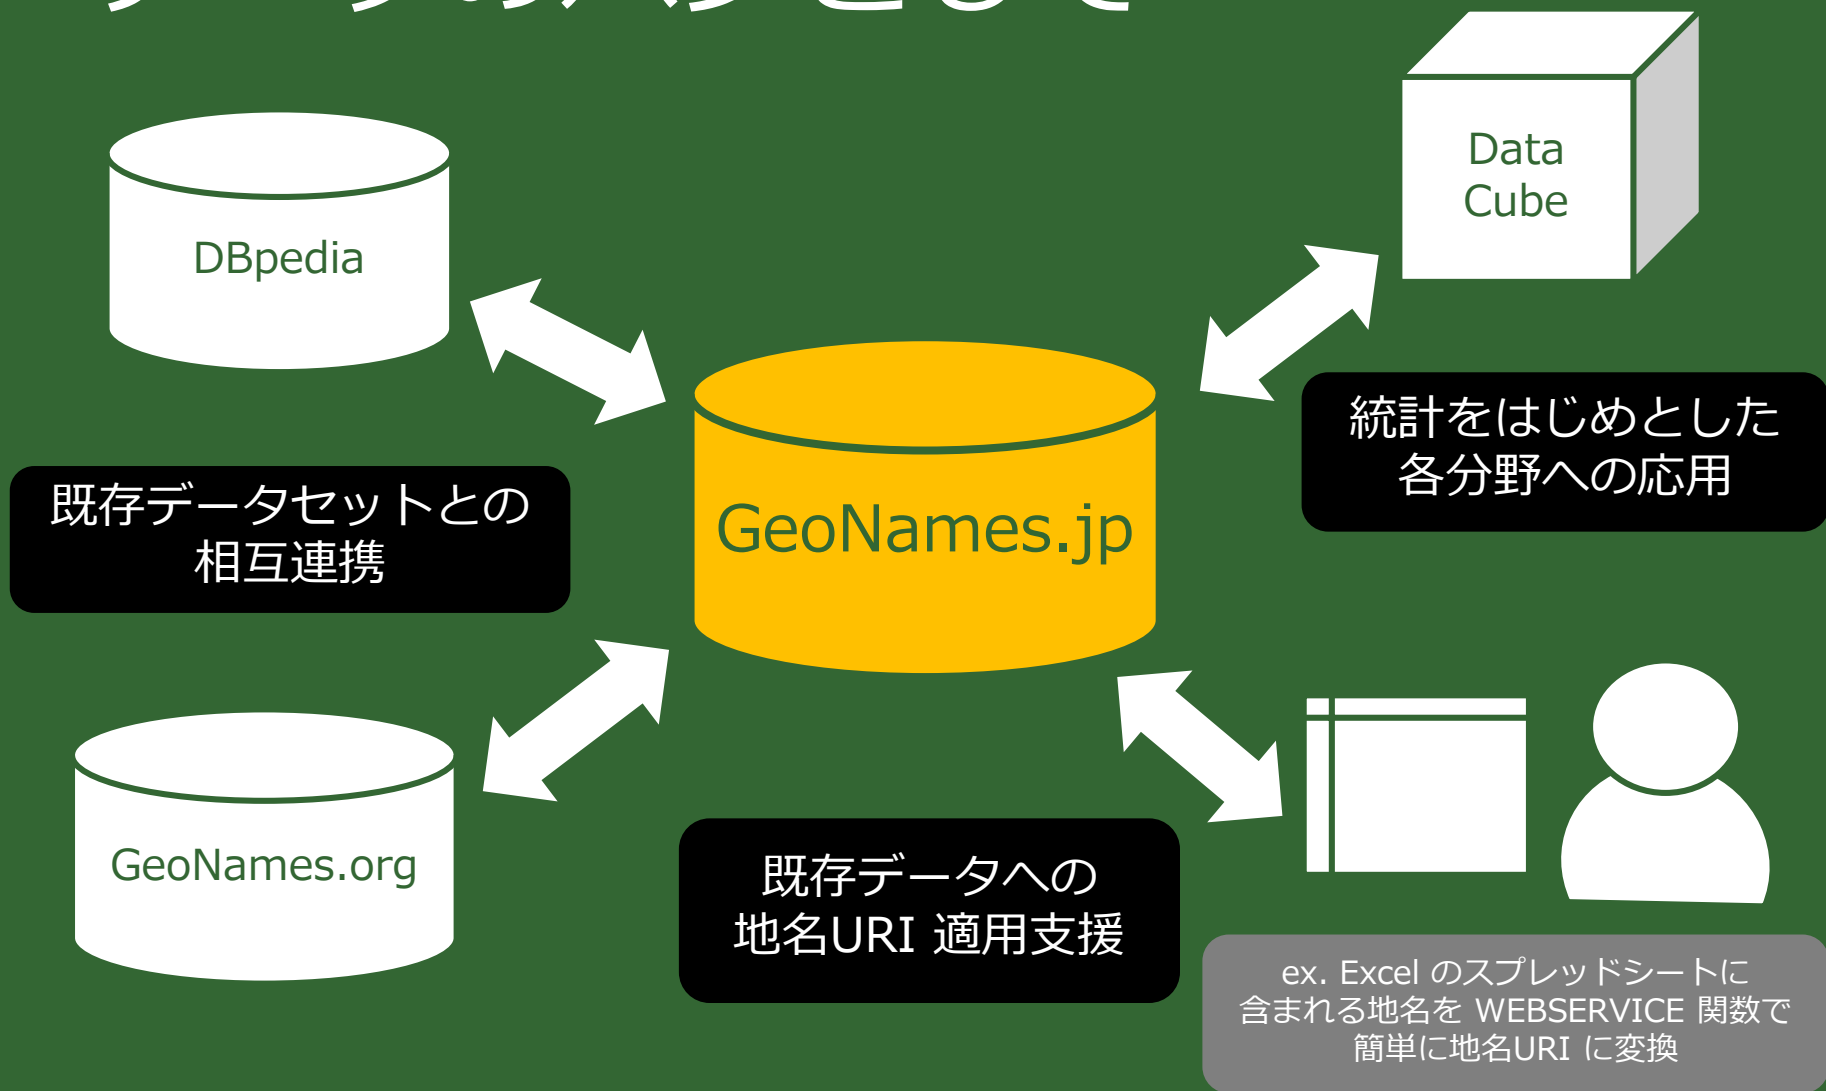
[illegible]

DBpedia

Data Cube

GeoNames.jp

統計をはじめとした各分野への応用

既存データセットとの相互連携

GeoNames.org

既存データへの地名URI 適用支援

ex. Excel のスプレッドシートに含まれる地名を WEBSERVICE 関数で簡単に地名URI に変換